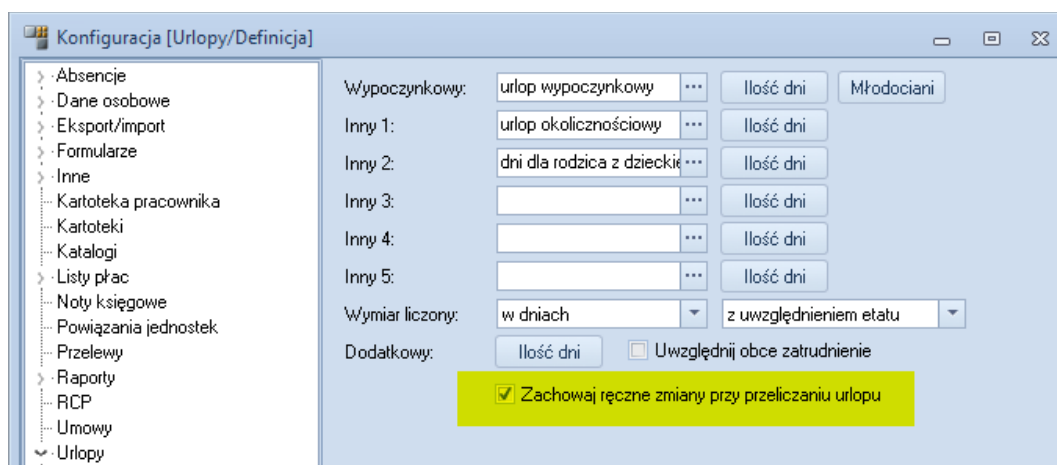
Konfiguracja [Urlopy/Definicja]

Absencje
Dane osobowe
Eksport/import
Formularze
Inne
Kartoteka pracownika
Kartoteki
Katalogi
Listy płac
Noty księgowe
Powiązania jednostek
Przelewy
Raporty
RCP
Umowy
Urlopy

Wypoczynkowy: urlop wypoczynkowy ... Ilość dni Młodociani
Inny 1: urlop okolicznościowy ... Ilość dni
Inny 2: dni dla rodzica z dzieckie ... Ilość dni
Inny 3: ... Ilość dni
Inny 4: ... Ilość dni
Inny 5: ... Ilość dni
Wymiar liczony: w dniach z uwzględnieniem etatu
Dodatkowy: Ilość dni Uwzględnij obce zatrudnienie
Zachowaj ręczne zmiany przy przeliczaniu urlopu